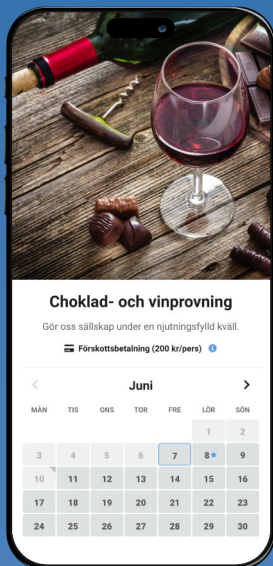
Choklad- och vinprovning

Gör oss sällskap under en njutningsfylld kväll.

Förskottsbetalning (200 kr/pers)

<

Juni

>

| MÅN | TIS | ONS | TOR | FRE | LÖR | SÖN |
|---|---|---|---|---|---|---|
| | | | | | 1 | 2 |
| 3 | 4 | 5 | 6 | 7 | 8 | 9 |
| 10 | 11 | 12 | 13 | 14 | 15 | 16 |
| 17 | 18 | 19 | 20 | 21 | 22 | 23 |
| 24 | 25 | 26 | 27 | 28 | 29 | 30 |